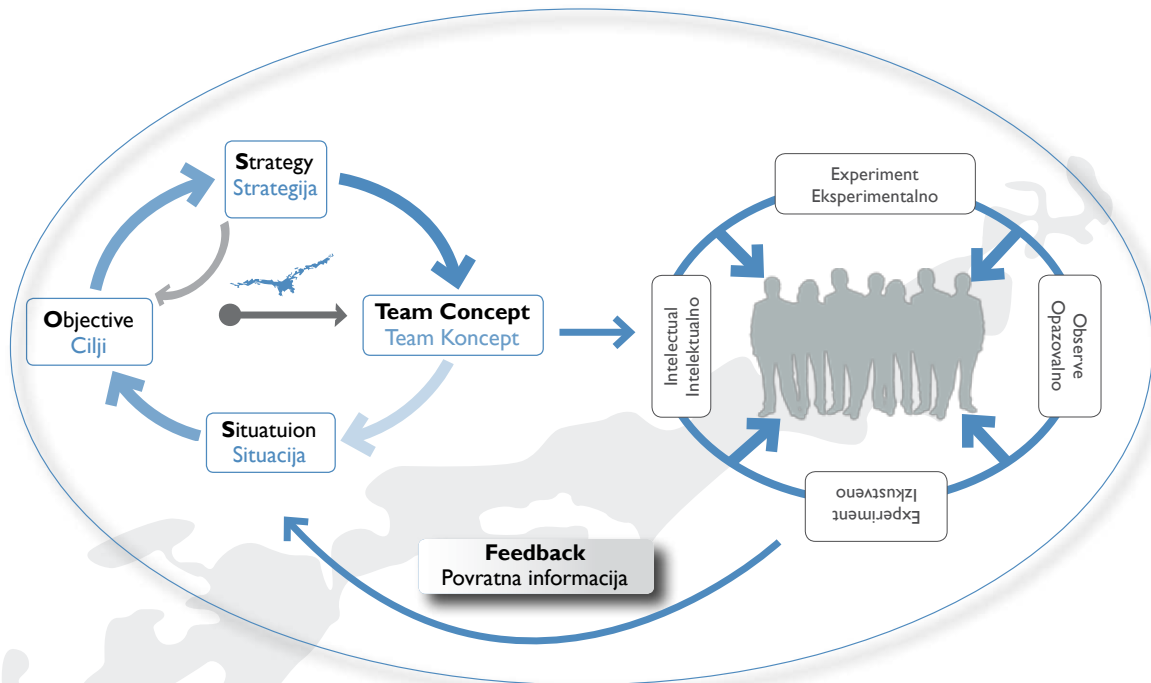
Strategy
Strategija

Objective
Cilji

Team Concept
Team Koncept

Situatuion
Situacija

Experiment
Eksperimentalno

Intelectual
Intelektualno

Observe
Opazovalno

Experiment
Izkustveno

Feedback
Povratna informacija